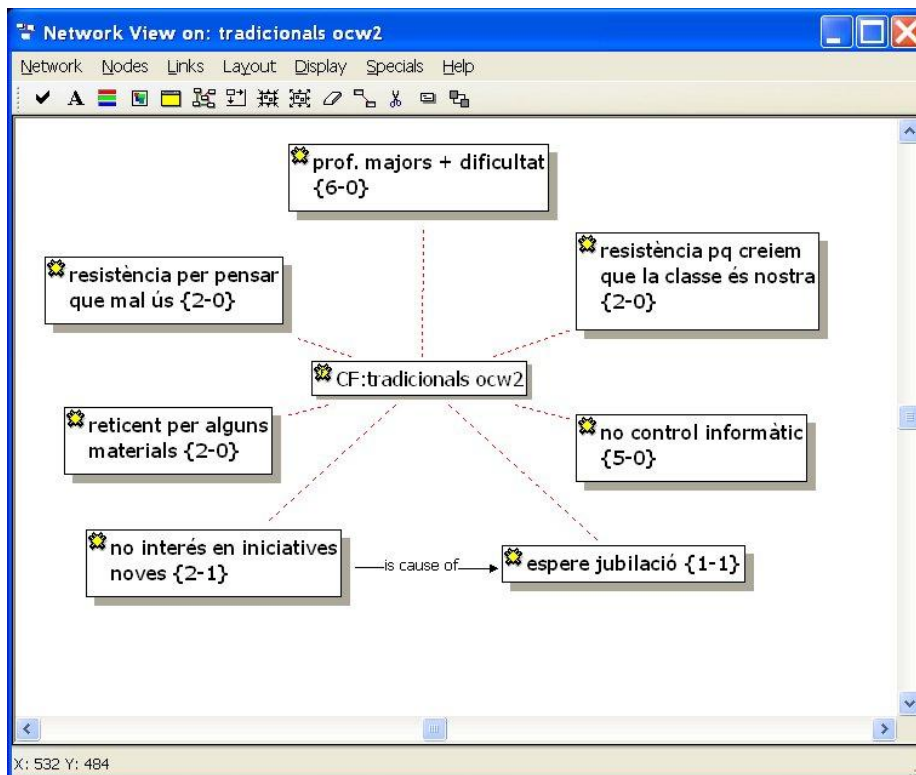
Network View on: tradicionals ocw2

Network Nodes Links Layout Display Specials Help

prof. majors + dificultat {6-0}

resistència per pensar que mal ús {2-0}

resistència pq creiem que la classe és nostra {2-0}

CF:tradicionals ocw2

reticent per alguns materials {2-0}

no control informàtic {5-0}

no interés en iniciatives noves {2-1}

is cause of

espere jubilació {1-1}

X: 532 Y: 484